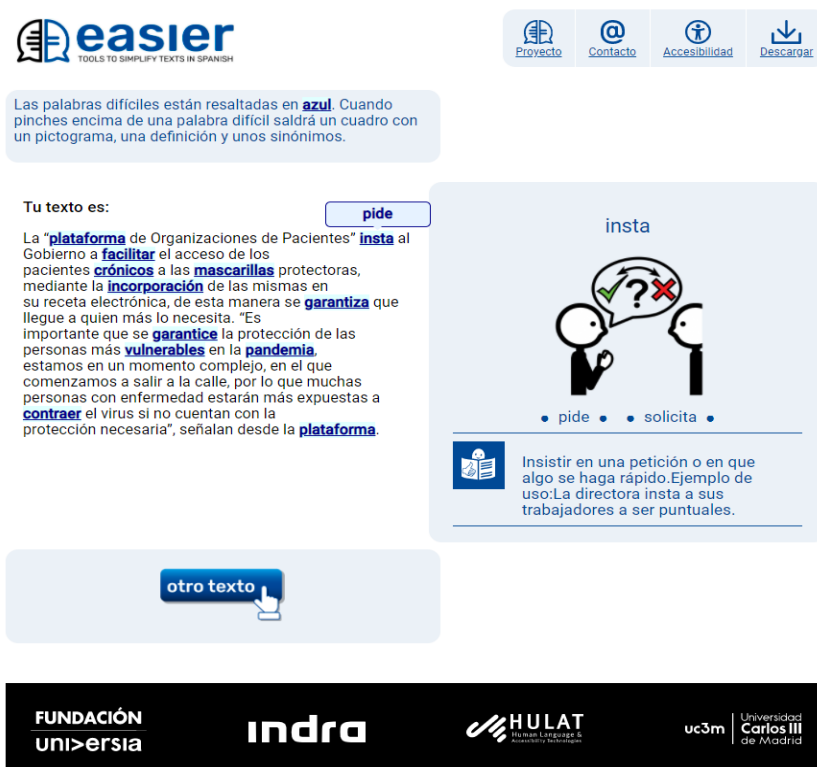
easier
TOOLS TO SIMPLIFY TEXTS IN SPANISH

Proyecto Contacto Accesibilidad Descargar

Las palabras difíciles están resaltadas en azul. Cuando pinches encima de una palabra difícil saldrá un cuadro con un pictograma, una definición y unos sinónimos.

Tu texto es:

pide

La “plataforma de Organizaciones de Pacientes” insta al Gobierno a facilitar el acceso de los pacientes crónicos a las mascarillas protectoras, mediante la incorporación de las mismas en su receta electrónica, de esta manera se garantiza que llegue a quien más lo necesita. “Es importante que se garantice la protección de las personas más vulnerables en la pandemia, estamos en un momento complejo, en el que comenzamos a salir a la calle, por lo que muchas personas con enfermedad estarán más expuestas a contraer el virus si no cuentan con la protección necesaria”, señalan desde la plataforma.

insta

• pide • • solicita •

Insistir en una petición o en que algo se haga rápido.Ejemplo de uso:La directora insta a sus trabajadores a ser puntuales.

otro texto

FUNDACIÓN universia

indra

HULAT Human Language & Accessibility Technologies

uc3m Universidad Carlos III de Madrid